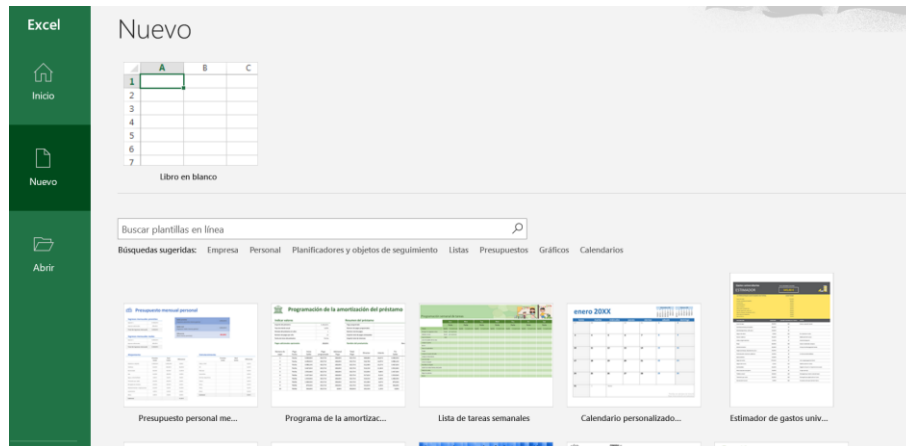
Excel

Inicio

Nuevo

Abrir

Nuevo

| | A | B | C |
|---|---|---|---|
| 1 | | | |
| 2 | | | |
| 3 | | | |
| 4 | | | |
| 5 | | | |
| 6 | | | |
| 7 | | | |

Libro en blanco

Buscar plantillas en línea

Búsquedas sugeridas: Empresa Personal Planificadores y objetos de seguimiento Listas Presupuestos Gráficos Calendarios

Presupuesto mensual personal

Programación de la amortización del préstamo

enero 20XX

Presupuesto personal me...

Programa de la amortizac...

Lista de tareas semanales

Calendario personalizado...

Estimador de gastos univ...